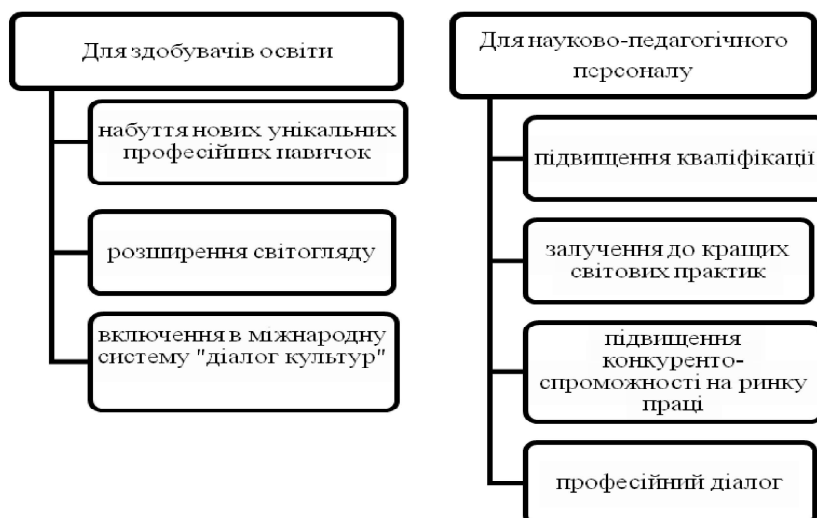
Для здобувачів освіти

набуття нових унікальних професійних навичок

розширення світогляду

включення в міжнародну систему "діалог культур"

Для науково-педагогічного персоналу

підвищення кваліфікації

залучення до кращих світових практик

підвищення конкуренто-спроможності на ринку праці

професійний діалог